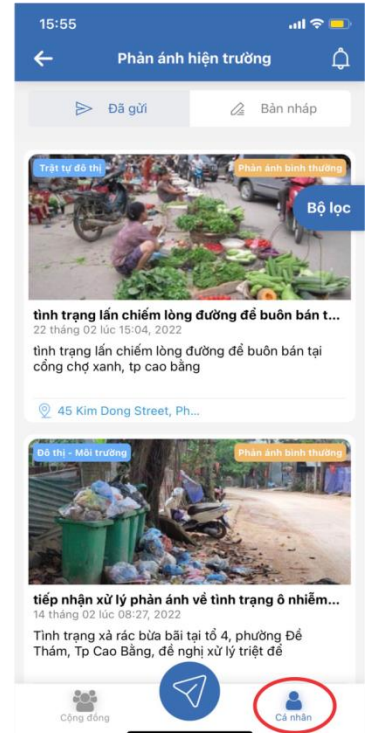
15:55

Phản ánh hiện trường

Đã gửi

Bản nháp

Trật tự đô thị

Phản ánh bình thường

Bộ lọc

tình trạng lấn chiếm lòng đường để buôn bán t...

22 tháng 02 lúc 15:04, 2022

tình trạng lấn chiếm lòng đường để buôn bán tại cổng chợ xanh, tp cao bằng

45 Kim Dong Street, Ph...

Đô thị - Môi trường

Phản ánh bình thường

tiếp nhận xử lý phản ánh về tình trạng ô nhiễm...

14 tháng 02 lúc 08:27, 2022

Tình trạng xả rác bừa bãi tại tổ 4, phường Đề Thám, Tp Cao Bằng, đề nghị xử lý triệt để

Cộng đồng

Cá nhân